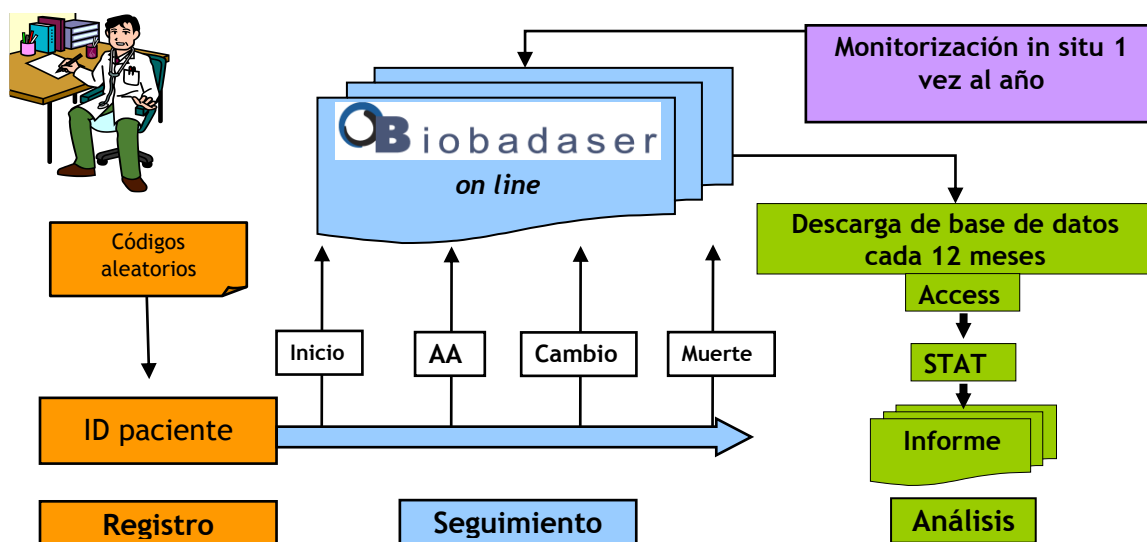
Monitorización in situ 1 vez al año

Biobadaser

on line

Descarga de base de datos cada 12 meses

Access

STAT

Informe

Códigos aleatorios

ID paciente

Inicio

AA

Cambio

Muerte

Registro

Seguimiento

Análisis